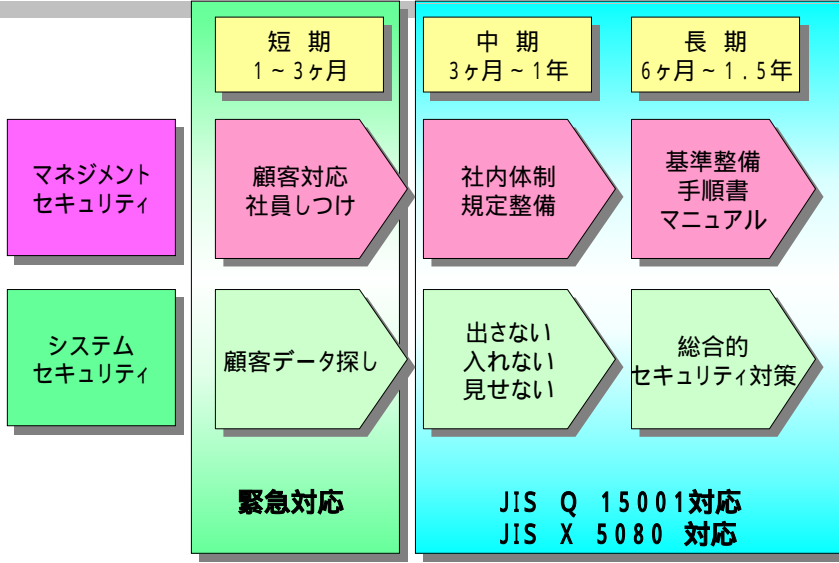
短 期
1～3ヶ月

中 期
3ヶ月～1年

長 期
6ヶ月～1.5年

マネジメント
セキュリティ

顧客対応
社員しつけ

社内体制
規定整備

基準整備
手順書
マニュアル

システム
セキュリティ

顧客データ探し

出さない
入れない
見せない

総合的
セキュリティ対策

緊急対応

JIS Q 15001対応
JIS X 5080 対応